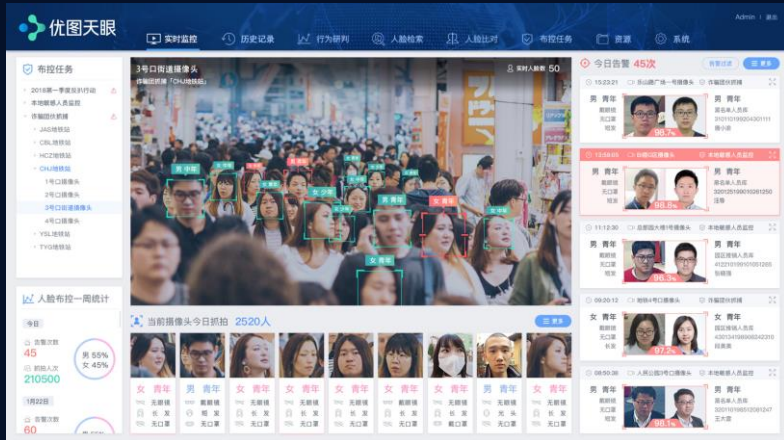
优图天眼

实时监控 历史记录 行为研判 人脸检索 人脸比对 布控任务 资源 系统

Admin

布控任务

2018第一季度反扒行动
本地重点人员监控
诈骗团伙抓捕
JAG地铁站
CBL地铁站
HCZ地铁站
CHJ地铁站
1号口摄像头
2号口摄像头
3号口街道摄像头
4号口摄像头
YSL地铁站
TYG地铁站

人脸布控一周统计

今日
告警次数
45
抓拍人次
210500
男 55%
女 45%

1月22日
告警次数
60

3号口街道摄像头
诈骗团伙抓捕「CHJ地铁站」
实时人脸数 50

男 中年
男 青年
女 青年
女 少年
男 青年
女 青年

当前摄像头今日抓拍 2520人
更多

女 青年 无眼镜 长发 无口罩
男 青年 无眼镜 短发 无口罩
女 青年 无眼镜 长发 无口罩
女 青年 无眼镜 长发 无口罩
女 青年 无眼镜 长发 无口罩
女 青年 无眼镜 长发 无口罩
女 青年 无眼镜 长发 无口罩
男 青年 无眼镜 光头 无口罩
女 青年 无眼镜 长发 无口罩

今日告警 45次
更多

15:23:21 乐山路广场一号摄像头 诈骗团伙抓捕
男 青年 戴眼镜 无口罩 短发
98.7%
男 青年 诈骗嫌疑人员 320101199303041234 李明

12:58:05 3号口街道摄像头 本地重点人员监控
男 青年 戴眼镜 无口罩 短发
98.8%
男 青年 前科人员 320126199005261256 汪鹏

11:12:30 启明四大楼1号摄像头 诈骗团伙抓捕
男 青年 戴眼镜 无口罩 短发
96.3%
男 青年 团伙涉案人员 432101199105211234

09:20:13 临桥4号口摄像头 诈骗团伙抓捕
女 青年 戴眼镜 无口罩 长发
97.2%
女 青年 团伙涉案人员 430134199808242310 张佳佳

08:50:36 人民公园1号摄像头 本地重点人员监控
男 青年 戴眼镜 无口罩 短发
男 青年 前科人员 320101199510021234 王大泉